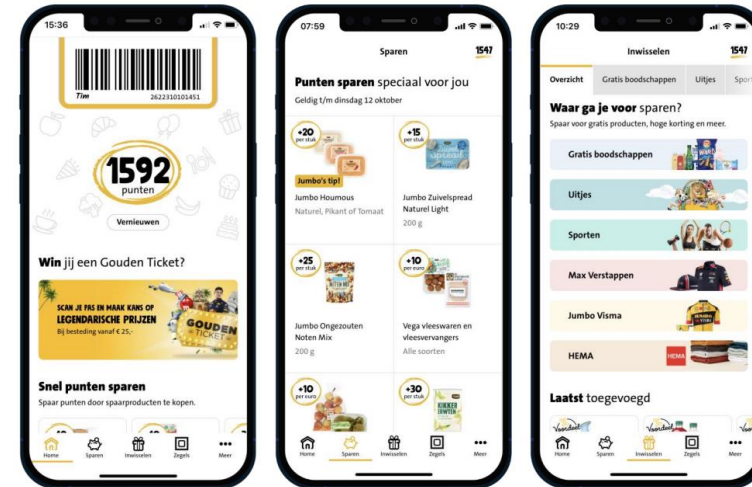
15:36

Tim 2622310101451

1592
punten

Vernieuwen

Win jij een Gouden Ticket?

SCAN JE PAS EN MAAK KANS OP LEGENDARISCHE PRIJZEN
Bij besteding vanaf € 25,-

GOUDEN TICKET

Snel punten sparen
Spaar punten door spaarproducten te kopen.

Home Sparen Inwisselen Zegels Meer

07:59

Sparen

1547

Punten sparen speciaal voor jou
Geldig t/m dinsdag 12 oktober

+20 per stuk
Jumbo's tip!
Jumbo Houmous
Naturel, Pikant of Tomaat

+15 per stuk
Jumbo Zuivelspread Naturel Light
200 g

+25 per stuk
Jumbo Ongezouten Noten Mix
200 g

+10 per euro
Vega vleeswaren en vleesvervangers
Alle soorten

+10 per euro

+30 per stuk
KIKKERERWTEN

Home Sparen Inwisselen Zegels Meer

10:29

Inwisselen

1547

Overzicht Gratis boodschappen Uitjes Sport

Waar ga je voor sparen?
Spaar voor gratis producten, hoge korting en meer.

Gratis boodschappen

Uitjes

Sporten

Max Verstappen

Jumbo Visma

HEMA

Laatst toegevoegd

Home Sparen Inwisselen Zegels Meer